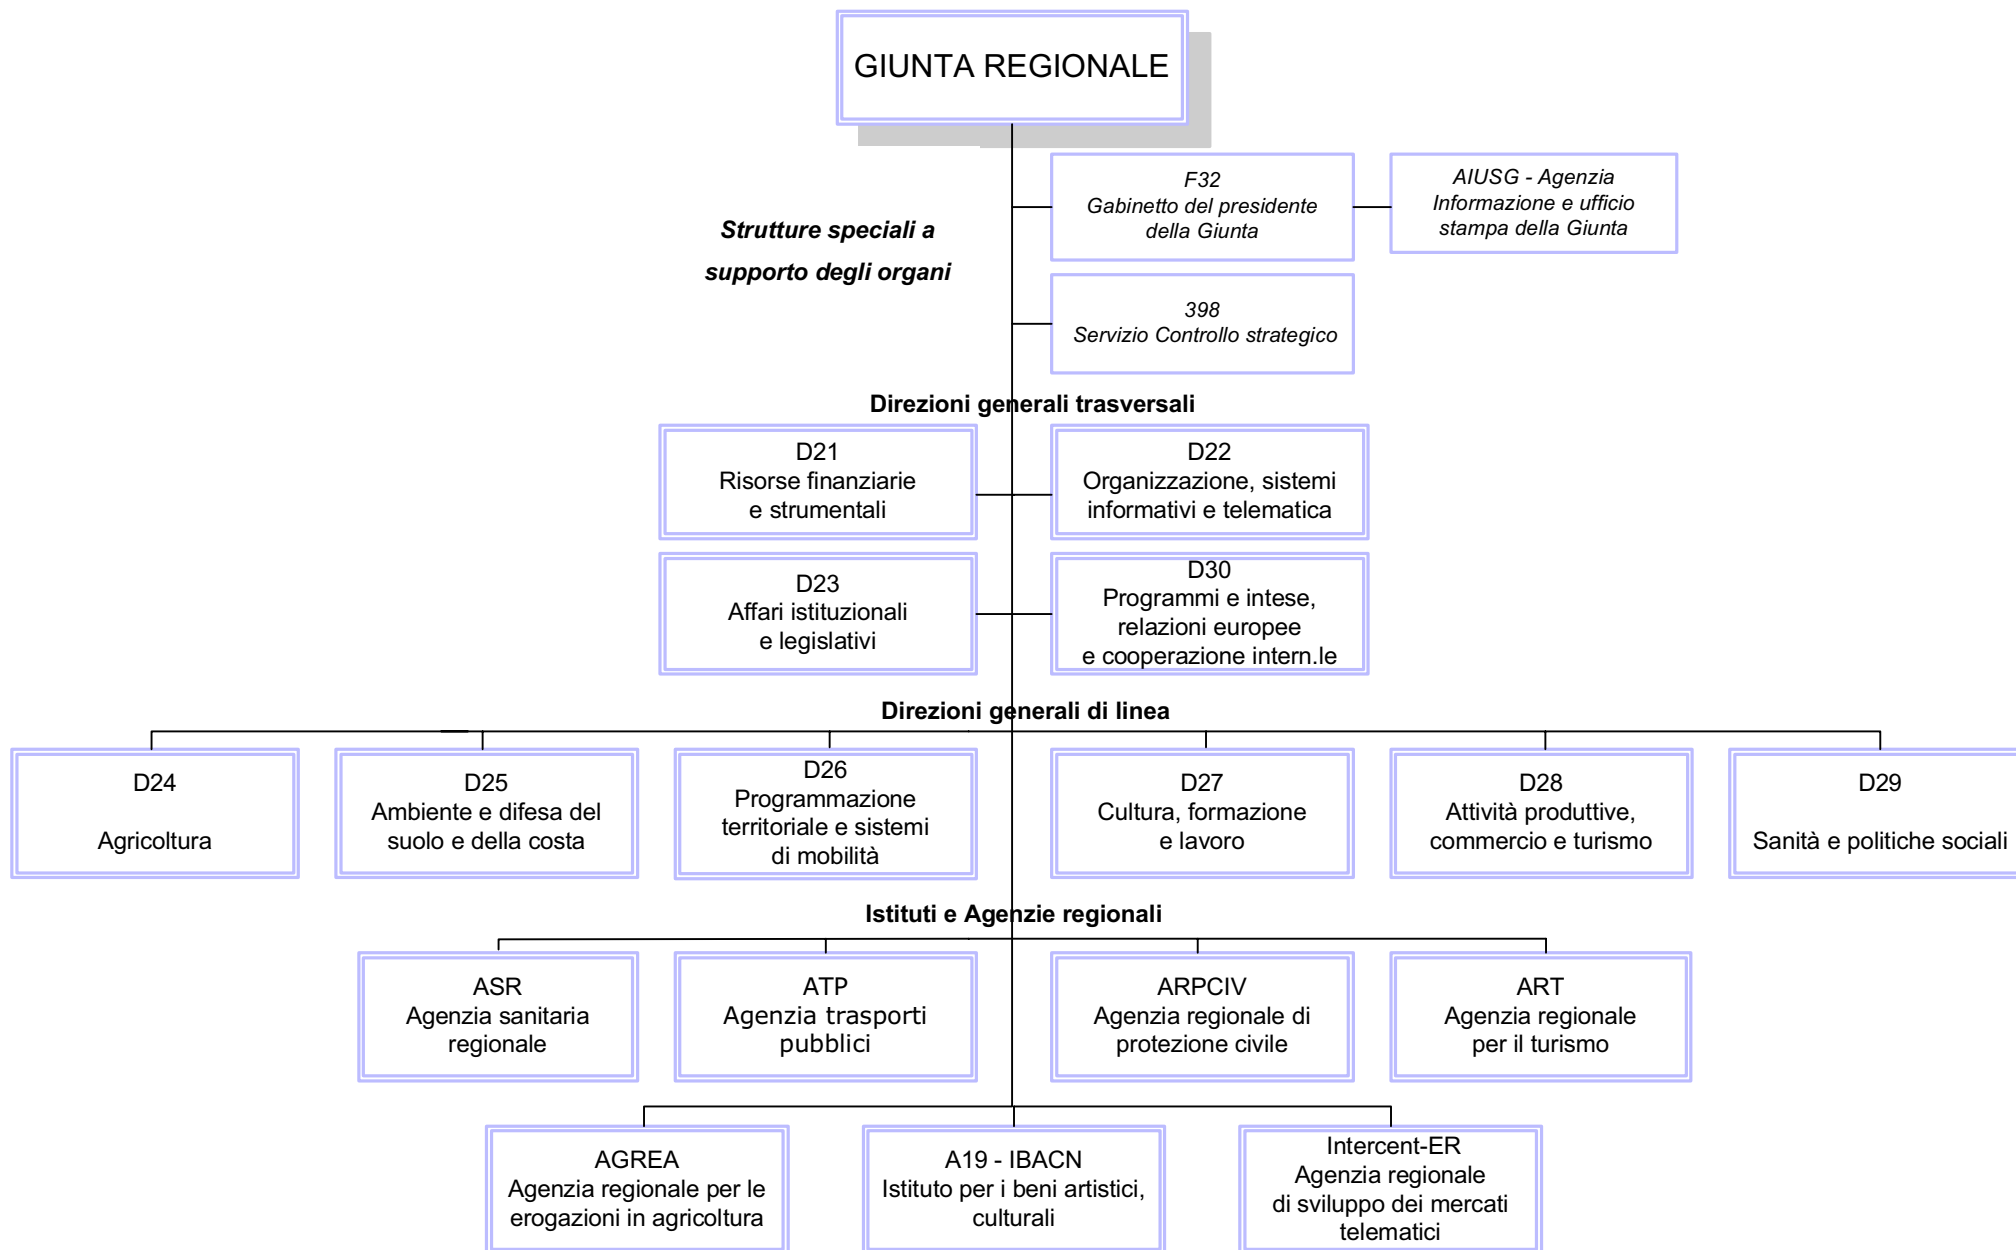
GIUNTA REGIONALE

Strutture speciali a supporto degli organi

F32
Gabinetto del presidente della Giunta

AIUSG - Agenzia Informazione e ufficio stampa della Giunta

398
Servizio Controllo strategico

Direzioni generali trasversali

D21
Risorse finanziarie e strumentali

D22
Organizzazione, sistemi informativi e telematica

D23
Affari istituzionali e legislativi

D30
Programmi e intese, relazioni europee e cooperazione intern.le

Direzioni generali di linea

D24
Agricoltura

D25
Ambiente e difesa del suolo e della costa

D26
Programmazione territoriale e sistemi di mobilità

D27
Cultura, formazione e lavoro

D28
Attività produttive, commercio e turismo

D29
Sanità e politiche sociali

Istituti e Agenzie regionali

ASR
Agenzia sanitaria regionale

ATP
Agenzia trasporti pubblici

ARPCIV
Agenzia regionale di protezione civile

ART
Agenzia regionale per il turismo

AGREA
Agenzia regionale per le erogazioni in agricoltura

A19 - IBACN
Istituto per i beni artistici, culturali

Intercent-ER
Agenzia regionale di sviluppo dei mercati telematici